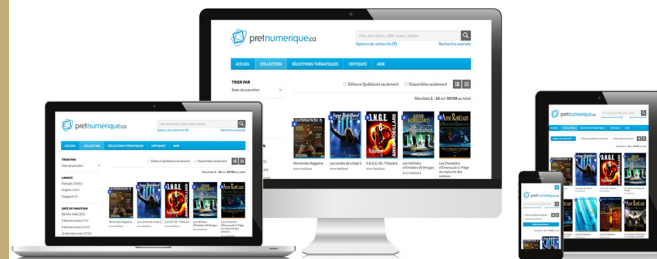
pretnumerique.ca

Titre, Auteur(e), ISBN, Mots-clés

Options de recherche

Recherche avancée

ACCUEIL

COLLECTION

SÉLECTIONS THÉMATIQUES

CRITIQUES

AIDE

TRIER PAR

Date de parution

Éditeurs Québécois seulement

Disponibles seulement

Résultats 1 - 20 sur 10798 au total

Sorcière Magazine

Les ordres de crises 1

A.N.G.E. 05 - T'Assaline

Les héritiers d'Enkidiev 10 Mirages

Les Chevaliers d'Emeraude 3: Piège au royaume des ombres

pretnumerique.ca

ACCUEIL

COLLECTION

SÉLECTIONS THÉMATIQUES

CRITIQUES

AIDE

TRIER PAR

Date de parution

LANGUE

DATE DE PARUTION

pretnumerique.ca

pretnumerique.ca